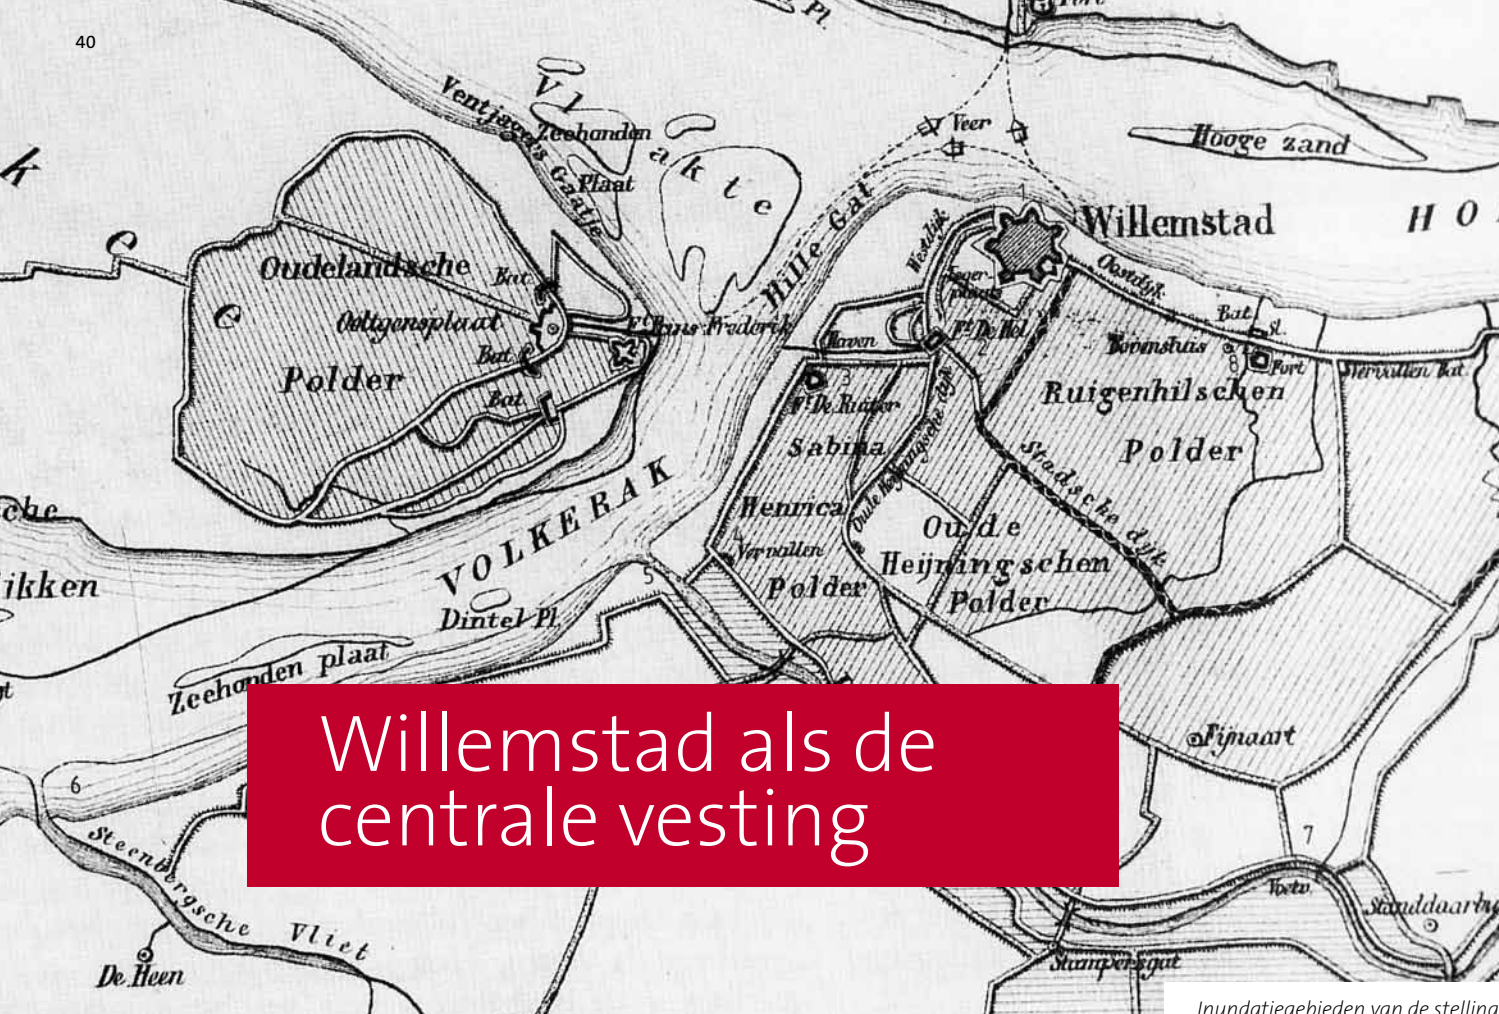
40

Willemstad als de centrale vesting

Ventjagers Gaatje
Zeehonden Plaat
Vlakte
Oudelandsche
Oeltgensplaat
Polder
Bat.
Ft Prins Frederik
Hille Gat
Veer
Hooge zand
Willemstad
HO
Westdijk
Oostdijk
Jager plaats
Ft De Hel
Haven
Ft De Ruiter
Sabina
Henrica
Vervallen
Polder
Oude Heijningsche dijk
Oude Heijningschen Polder
Stadsche dijk
Ruigenhilschen Polder
Boomshuis
Bat.
Sl.
Fort
Vervallen Bat.
VOLKERAK
Dintel Pl.
Zeehonden plaat
Steenbergsche Vliet
De Heen
Fijnaart
Stampersgat
Standdaarbuiten
1
2
3
4
5
6
7
8
k
e
e
ikken
che
Inundatiegebieden van de stelling